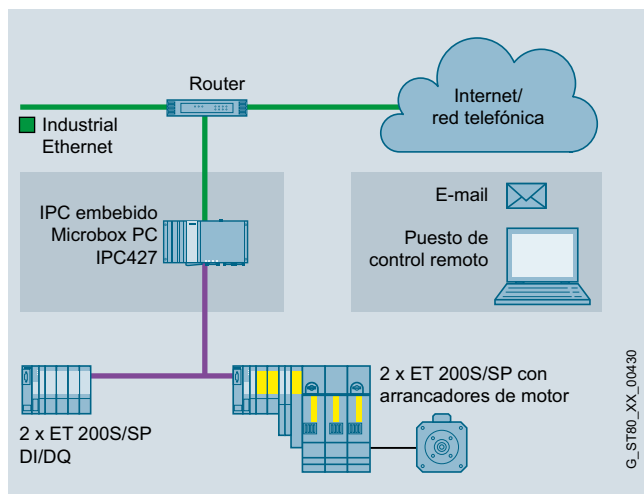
Router

Internet/
red telefónica

Industrial
Ethernet

IPC embebido
Microbox PC
IPC427

E-mail

Puesto de
control remoto

2 x ET 200S/SP con
arrancadores de motor

2 x ET 200S/SP
DI/DQ

G_ST80_XX_00430